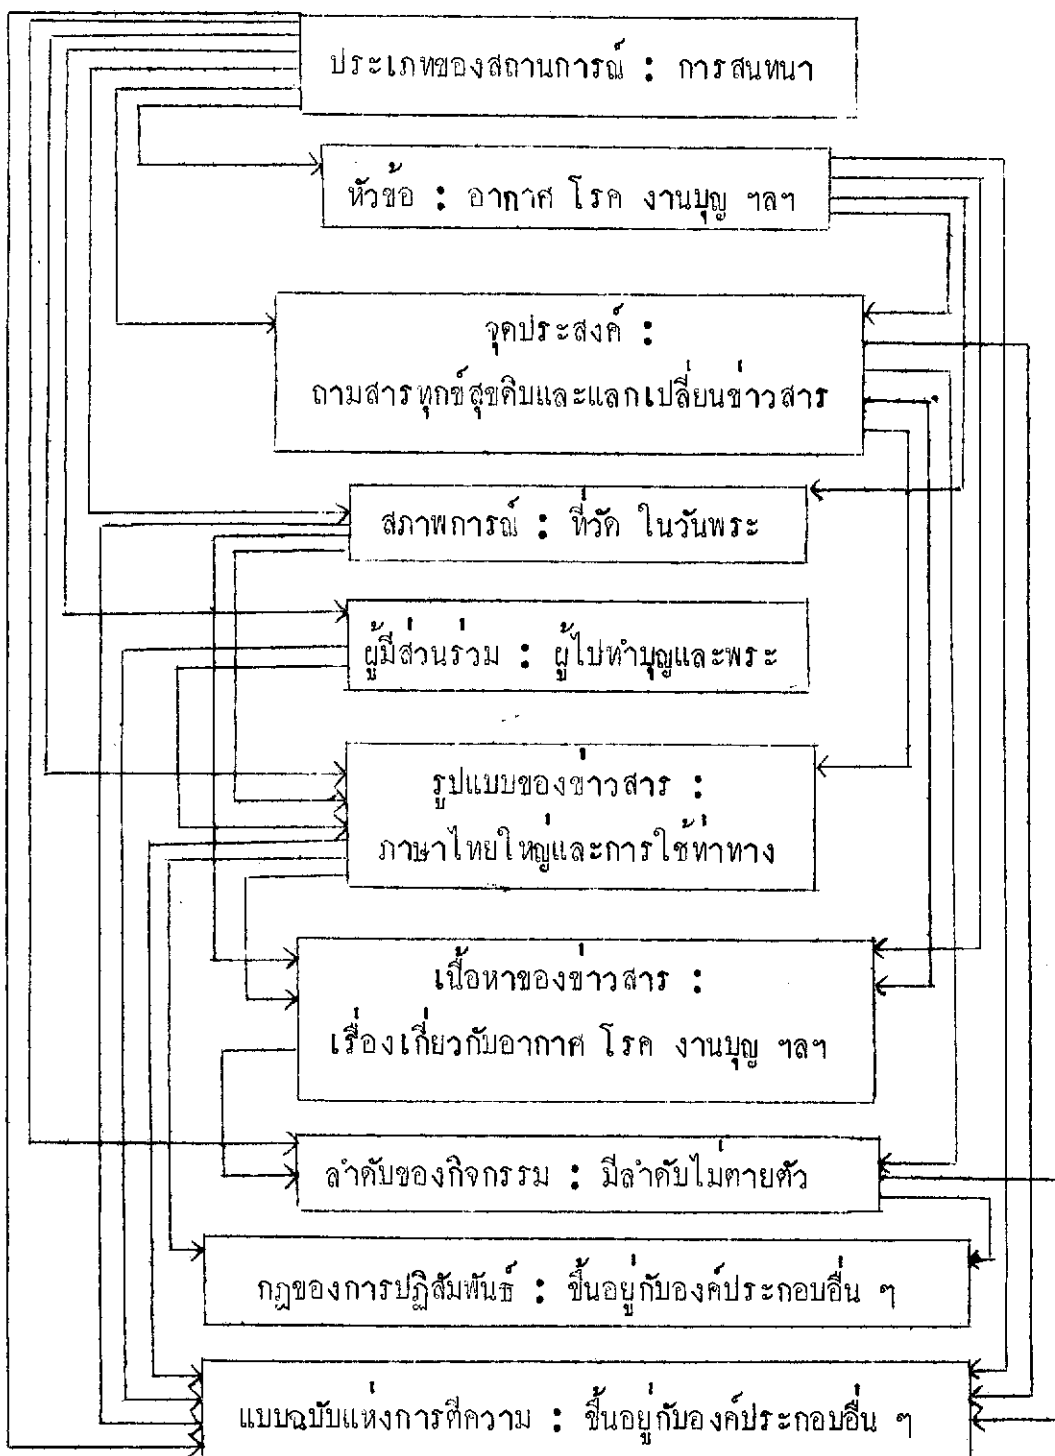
ประเภทของสถานการณ์ : การสนทนา

หัวข้อ : อากาศ โรค งานบุญ ฯลฯ

จุดประสงค์ :
ถามสารทุกข์สุขดิบและแลกเปลี่ยนข่าวสาร

สภาพการณ์ : ที่วัด ในวันพระ

ผู้มีส่วนร่วม : ผู้ไปทำบุญและพระ

รูปแบบของข่าวสาร :
ภาษาไทยใหญ่และการใช้ท่าทาง

เนื้อหาของข่าวสาร :
เรื่องเกี่ยวกับอากาศ โรค งานบุญ ฯลฯ

ลำดับของกิจกรรม : มีลำดับไม่ตายตัว

กฎของการปฏิสัมพันธ์ : ขึ้นอยู่กับองค์ประกอบอื่น ๆ

แบบฉบับแห่งการตีความ : ขึ้นอยู่กับองค์ประกอบอื่น ๆ